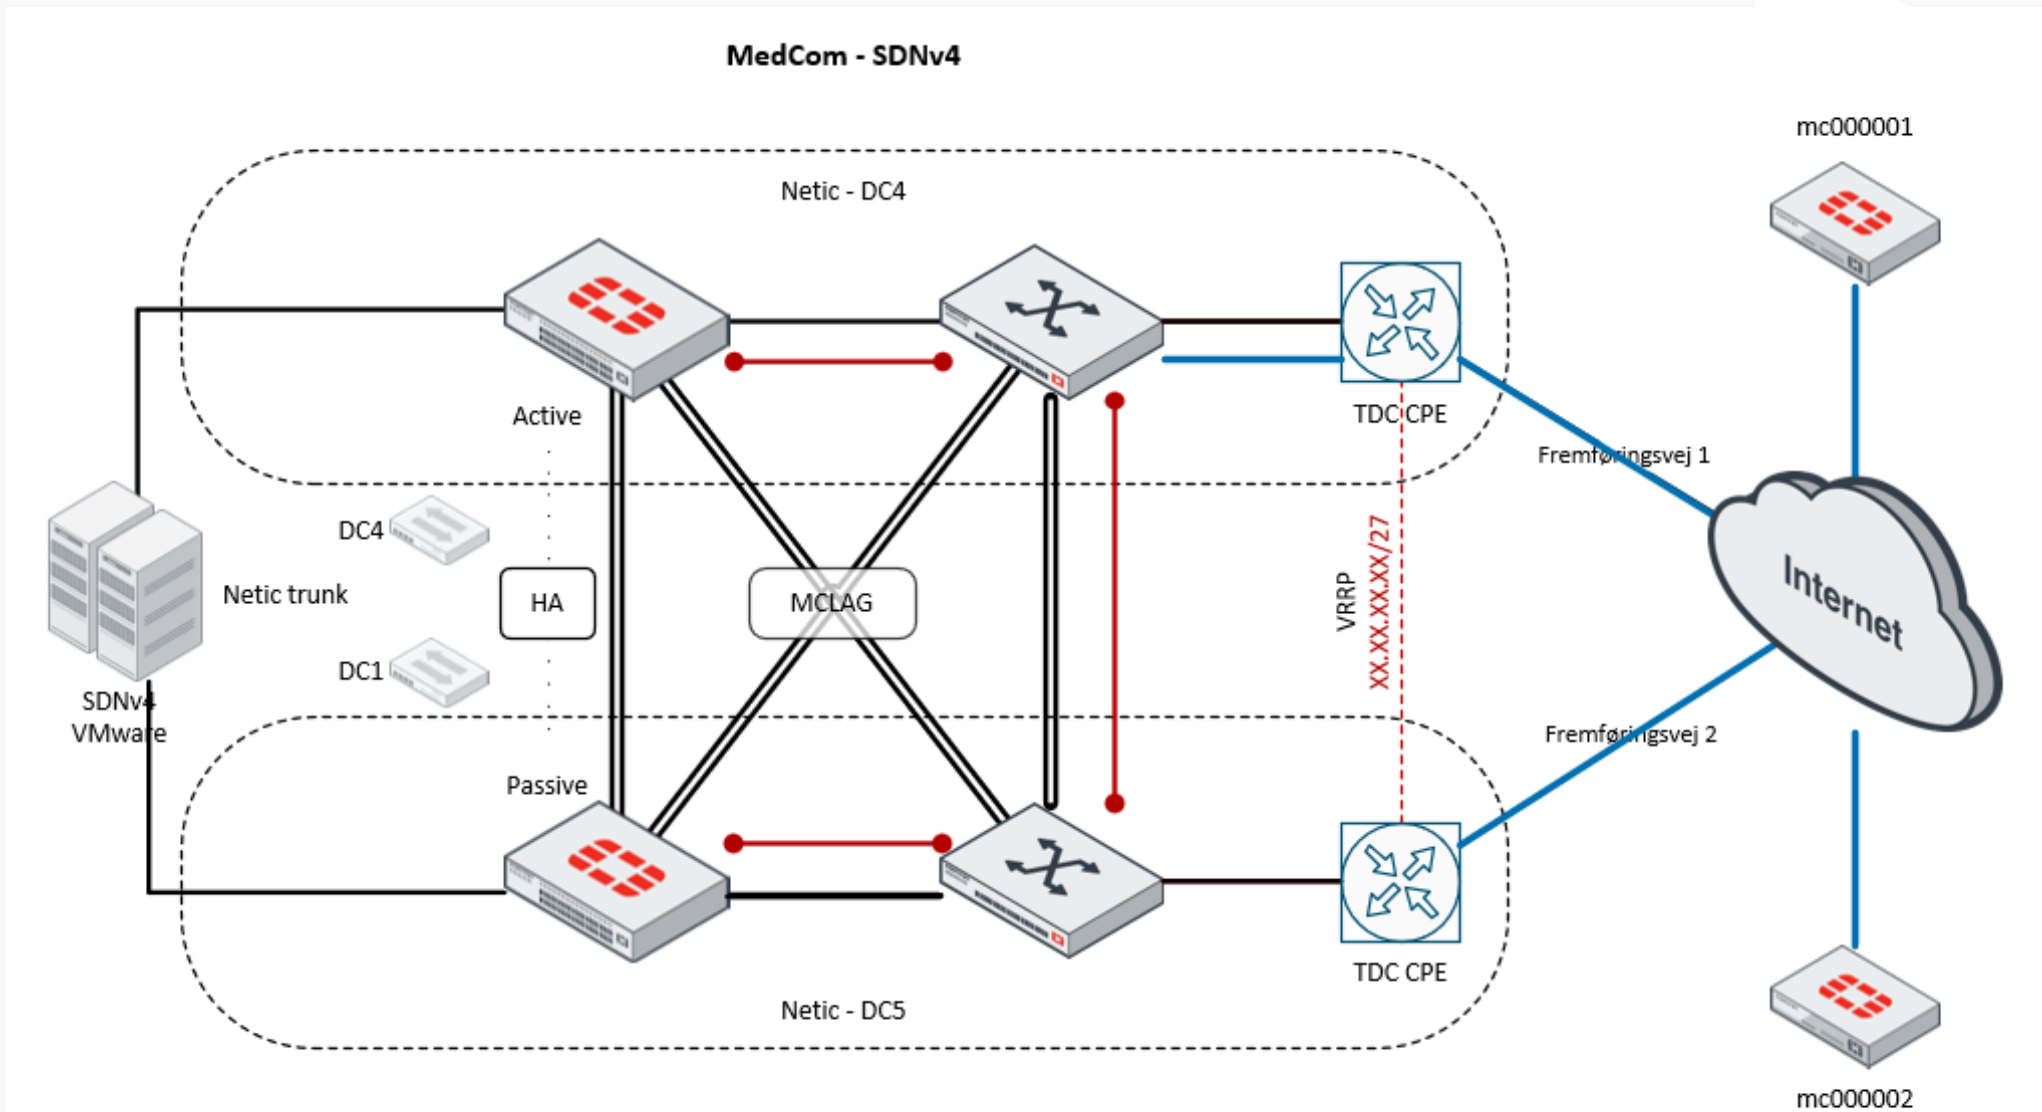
MedCom - SDNv4

mc000001

Netic - DC4

Active

TDC CPE

Fremføringsvej 1

DC4

Netic trunk

HA

MCLAG

VRRP

XX.XX.XX.XX/27

Internet

DC1

SDNv4
VMware

Fremføringsvej 2

Passive

TDC CPE

Netic - DC5

mc000002